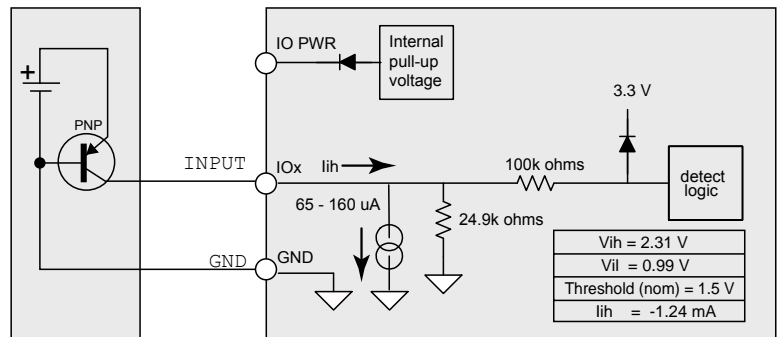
+

PNP

INPUT

GND

IO PWR

Internal pull-up voltage

3.3 V

IOx

Iih

100k ohms

detect logic

65 - 160 uA

24.9k ohms

GND

| Vih = 2.31 V |
|---|
| Vil = 0.99 V |
| Threshold (nom) = 1.5 V |
| Iih = -1.24 mA |